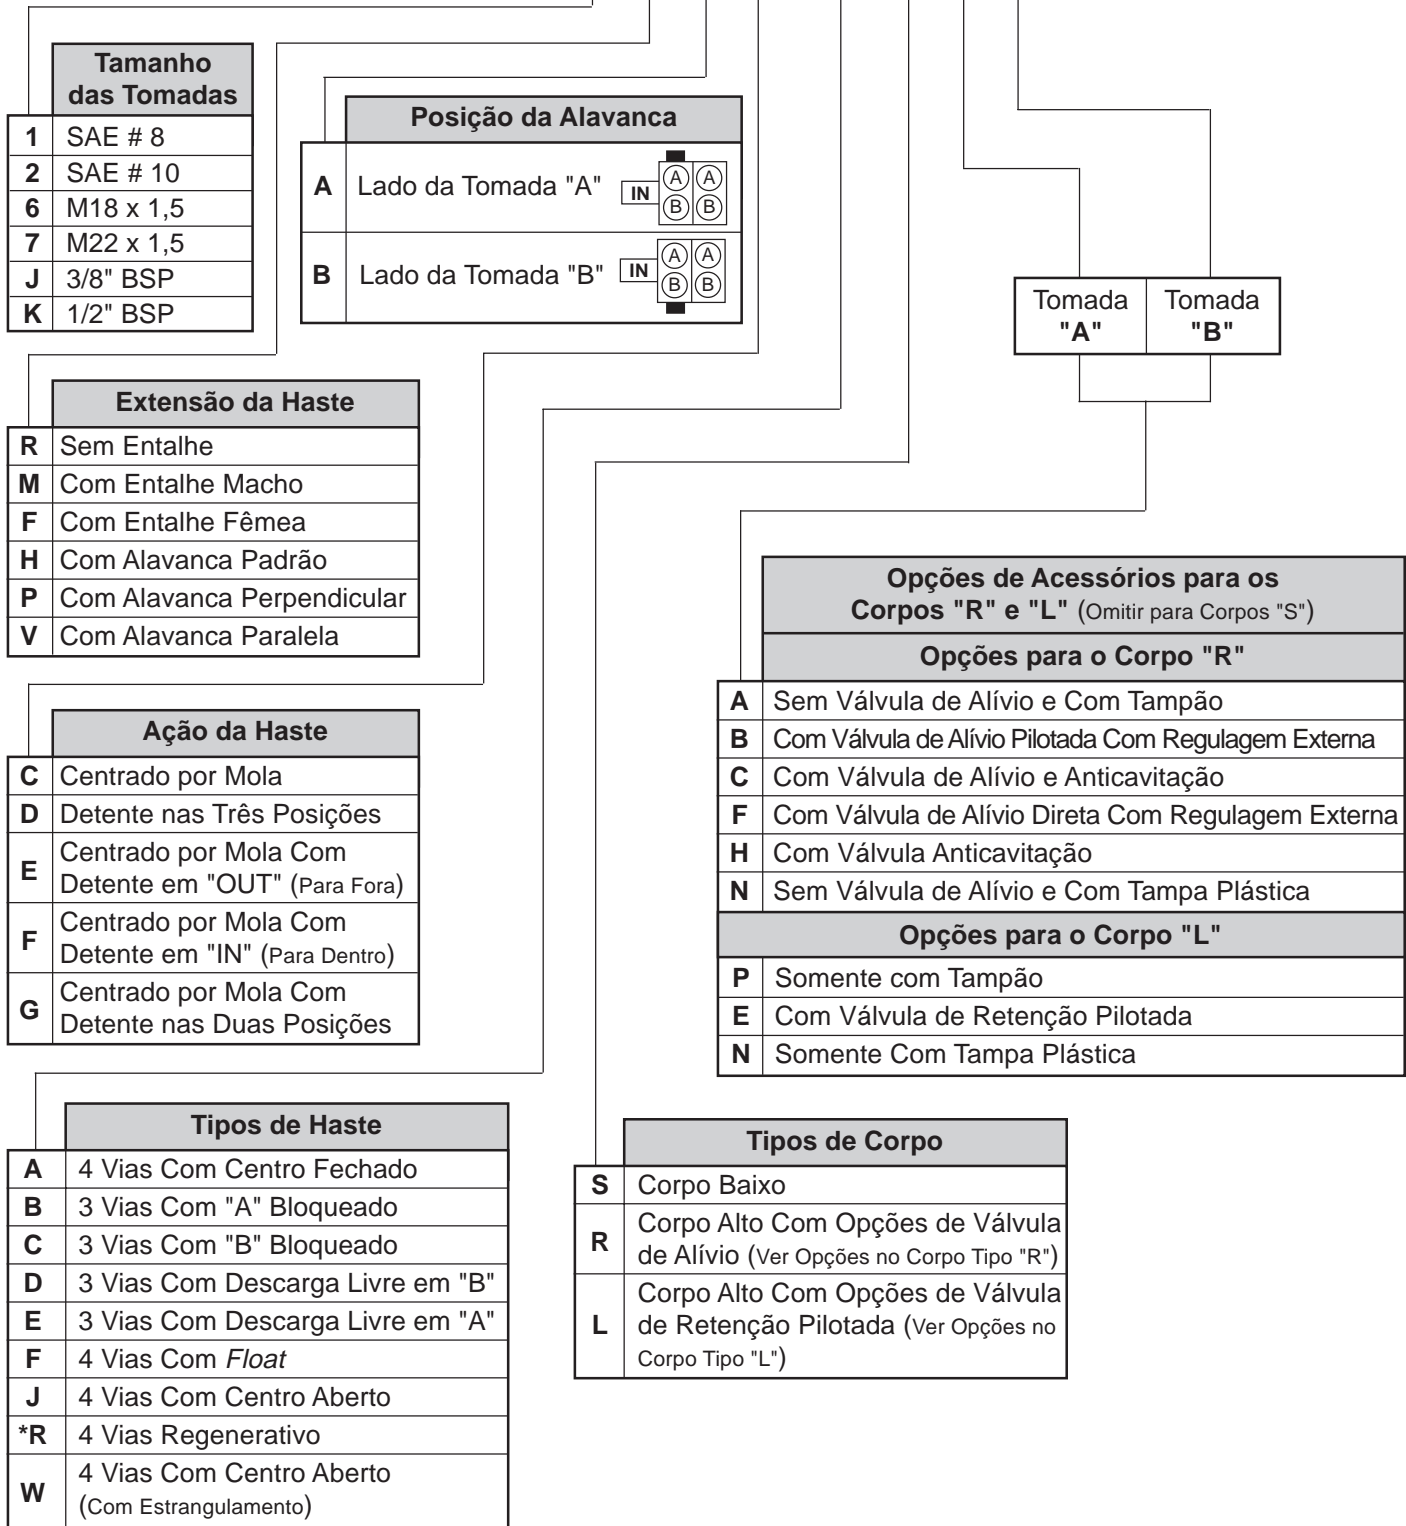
| | Tamanho das Tomadas |
|---|---|
| 1 | SAE # 8 |
| 2 | SAE # 10 |
| 6 | M18 x 1,5 |
| 7 | M22 x 1,5 |
| J | 3/8" BSP |
| K | 1/2" BSP |

| | Posição da Alavanca |
|---|---|
| A | Lado da Tomada "A" IN Ⓐ Ⓐ Ⓑ Ⓑ |
| B | Lado da Tomada "B" IN Ⓐ Ⓐ Ⓑ Ⓑ |

| Tomada "A" | Tomada "B" |
|---|---|

| | Extensão da Haste |
|---|---|
| R | Sem Entalhe |
| M | Com Entalhe Macho |
| F | Com Entalhe Fêmea |
| H | Com Alavanca Padrão |
| P | Com Alavanca Perpendicular |
| V | Com Alavanca Paralela |

| | Opções de Acessórios para os Corpos "R" e "L" (Omitir para Corpos "S") |
|---|---|
| | Opções para o Corpo "R" |
| A | Sem Válvula de Alívio e Com Tampão |
| B | Com Válvula de Alívio Pilotada Com Regulagem Externa |
| C | Com Válvula de Alívio e Anticavitação |
| F | Com Válvula de Alívio Direta Com Regulagem Externa |
| H | Com Válvula Anticavitação |
| N | Sem Válvula de Alívio e Com Tampa Plástica |
| | Opções para o Corpo "L" |
| P | Somente com Tampão |
| E | Com Válvula de Retenção Pilotada |
| N | Somente Com Tampa Plástica |

| | Ação da Haste |
|---|---|
| C | Centrado por Mola |
| D | Detente nas Três Posições |
| E | Centrado por Mola Com Detente em "OUT" (Para Fora) |
| F | Centrado por Mola Com Detente em "IN" (Para Dentro) |
| G | Centrado por Mola Com Detente nas Duas Posições |

| | Tipos de Haste |
|---|---|
| A | 4 Vias Com Centro Fechado |
| B | 3 Vias Com "A" Bloqueado |
| C | 3 Vias Com "B" Bloqueado |
| D | 3 Vias Com Descarga Livre em "B" |
| E | 3 Vias Com Descarga Livre em "A" |
| F | 4 Vias Com *Float* |
| J | 4 Vias Com Centro Aberto |
| *R | 4 Vias Regenerativo |
| W | 4 Vias Com Centro Aberto (Com Estrangulamento) |

| | Tipos de Corpo |
|---|---|
| S | Corpo Baixo |
| R | Corpo Alto Com Opções de Válvula de Alívio (Ver Opções no Corpo Tipo "R") |
| L | Corpo Alto Com Opções de Válvula de Retenção Pilotada (Ver Opções no Corpo Tipo "L") |